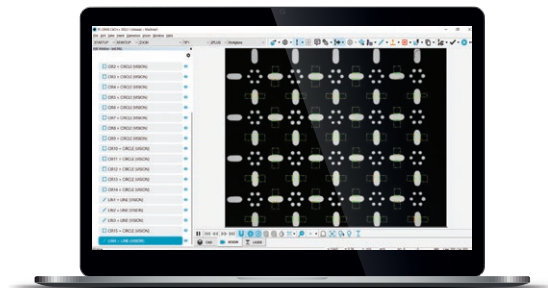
CIR3 + CIRC(2) (VISION)
CIR4 + CIRC(2) (VISION)
CIR5 + CIRC(2) (VISION)
CIR6 + CIRC(2) (VISION)
CIR7 + CIRC(2) (VISION)
CIR8 + CIRC(2) (VISION)
CIR9 + CIRC(2) (VISION)
CIR10 + CIRC(2) (VISION)
CIR11 + CIRC(2) (VISION)
CIR12 + CIRC(2) (VISION)
CIR13 + CIRC(2) (VISION)
CIR14 + CIRC(2) (VISION)
LIN1 + LINE (VISION)
LIN2 + LINE (VISION)
LIN3 + LINE (VISION)
CIR15 + CIRC(2) (VISION)
LIN4 + LINE (VISION)